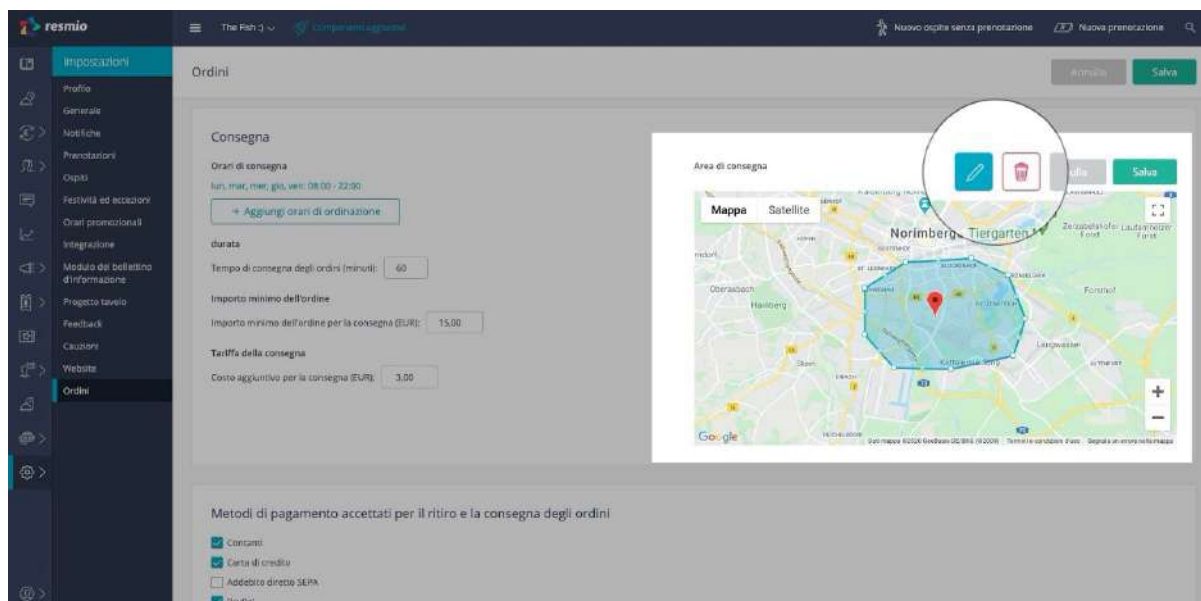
resmio

The Fish :) Componenti aggiunti

Nuovo ospite senza prenotazione Nuova prenotazione

Impostazioni
Profilo
Generale
Notifiche
Prenotazioni
Ospiti
Festività ed eccezioni
Orari promozionali
Integrazione
Modulo del bollettino d'informazione
Progetto tavolo
Feedback
Cauzioni
Website
Ordini

Ordini

Annulla Salva

Consegna

Orari di consegna
lun, mar, mer, gio, ven: 08:00 - 22:00

+ Aggiungi orari di ordinazione

durata
Tempo di consegna degli ordini (minuti): 60

Importo minimo dell'ordine
Importo minimo dell'ordine per la consegna (EUR): 15,00

Tariffa della consegna
Costo aggiuntivo per la consegna (EUR): 3,00

Area di consegna

ulla Salva

Mappa Satellite

Norimberga Tiergarten

Oberasbach
Hainberg
Forsthof
Langwasser
Stein

Google

Metodi di pagamento accettati per il ritiro e la consegna degli ordini

Contanti
Carta di credito
Addebito diretto SEPA
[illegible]